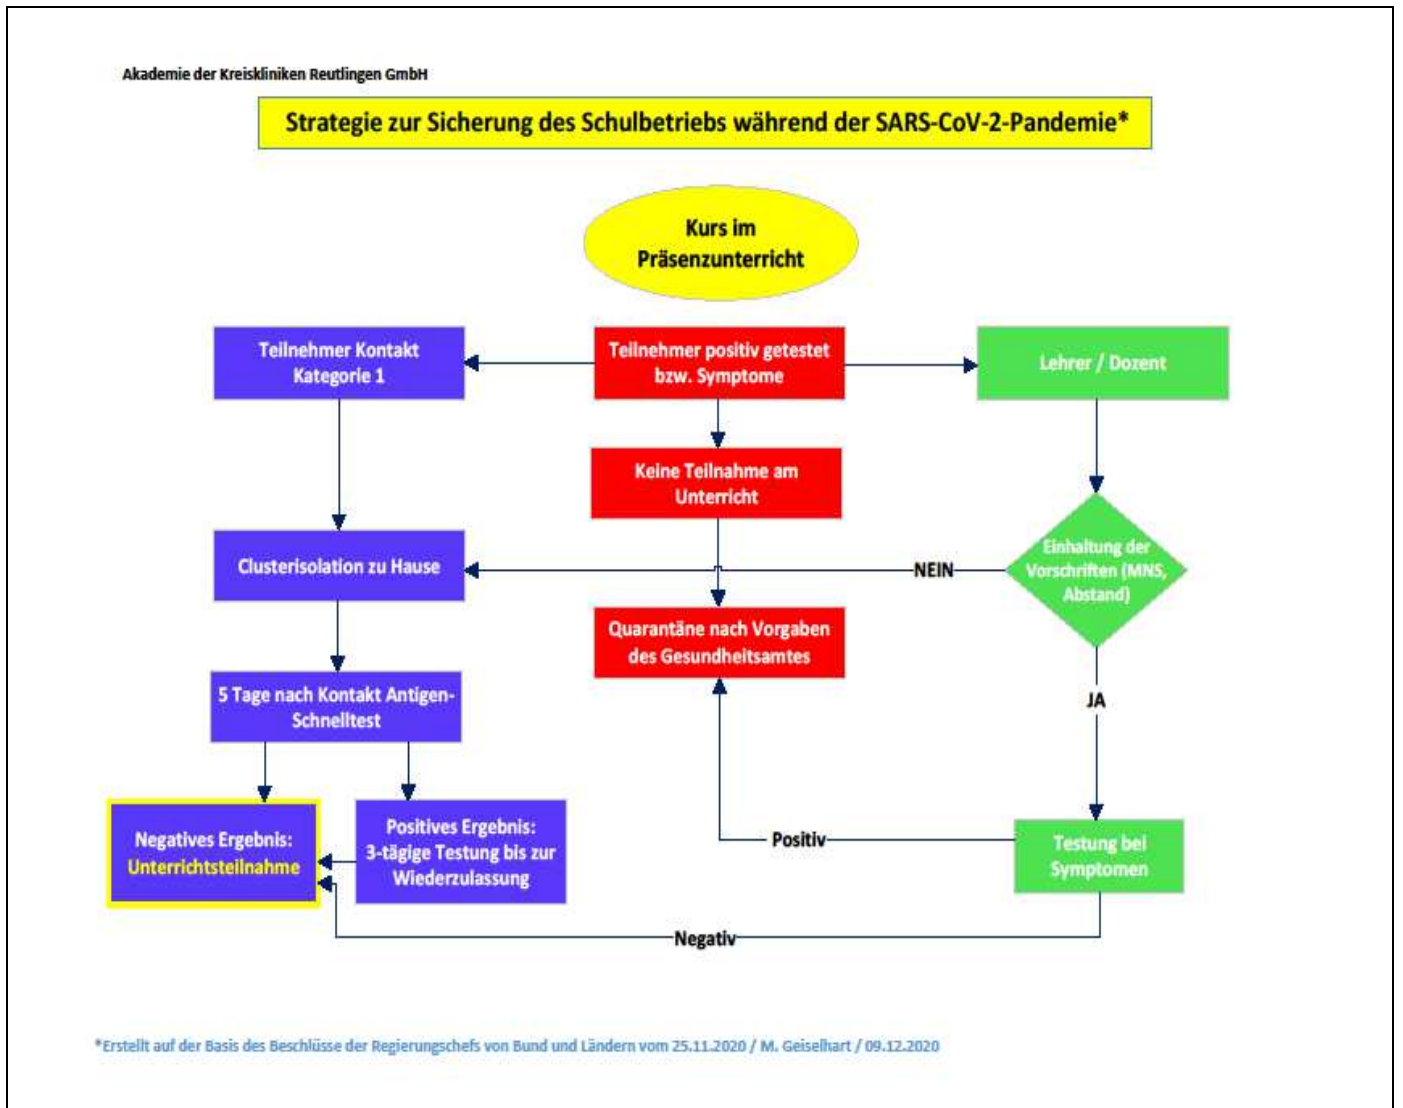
Akademie der Kreiskliniken Reutlingen GmbH

Strategie zur Sicherung des Schulbetriebs während der SARS-CoV-2-Pandemie*

Kurs im Präsenzunterricht

Teilnehmer Kontakt Kategorie 1

Teilnehmer positiv getestet bzw. Symptome

Lehrer / Dozent

Keine Teilnahme am Unterricht

Clusterisolation zu Hause

NEIN

Einhaltung der Vorschriften (MNS, Abstand)

Quarantäne nach Vorgaben des Gesundheitsamtes

5 Tage nach Kontakt Antigen-Schnelltest

JA

Negatives Ergebnis: Unterrichtsteilnahme

Positives Ergebnis: 3-tägige Testung bis zur Wiederzulassung

Positiv

Testung bei Symptomen

Negativ

*Erstellt auf der Basis des Beschlüsse der Regierungschefs von Bund und Ländern vom 25.11.2020 / M. Geiselhart / 09.12.2020